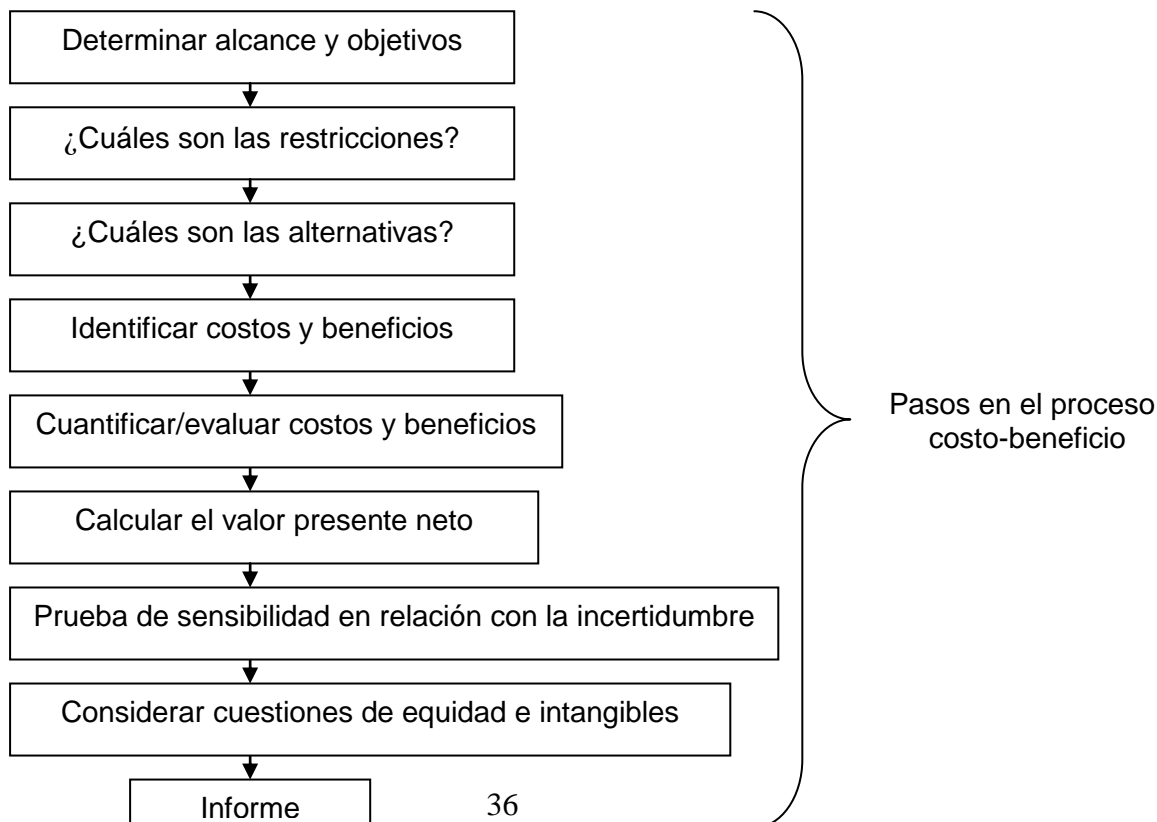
Determinar alcance y objetivos

¿Cuáles son las restricciones?

¿Cuáles son las alternativas?

Identificar costos y beneficios

Cuantificar/evaluar costos y beneficios

Calcular el valor presente neto

Prueba de sensibilidad en relación con la incertidumbre

Considerar cuestiones de equidad e intangibles

Informe

Pasos en el proceso costo-beneficio

36